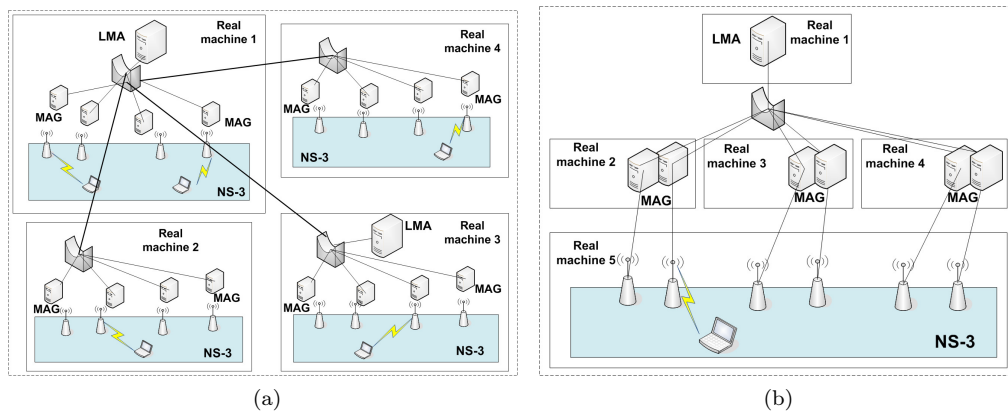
LMA

Real machine 1

MAG

MAG

NS-3

Real machine 4

MAG

MAG

NS-3

Real machine 2

MAG

MAG

NS-3

LMA

Real machine 3

MAG

MAG

NS-3

(a)

LMA

Real machine 1

Real machine 2

MAG

Real machine 3

MAG

Real machine 4

MAG

Real machine 5

NS-3

(b)